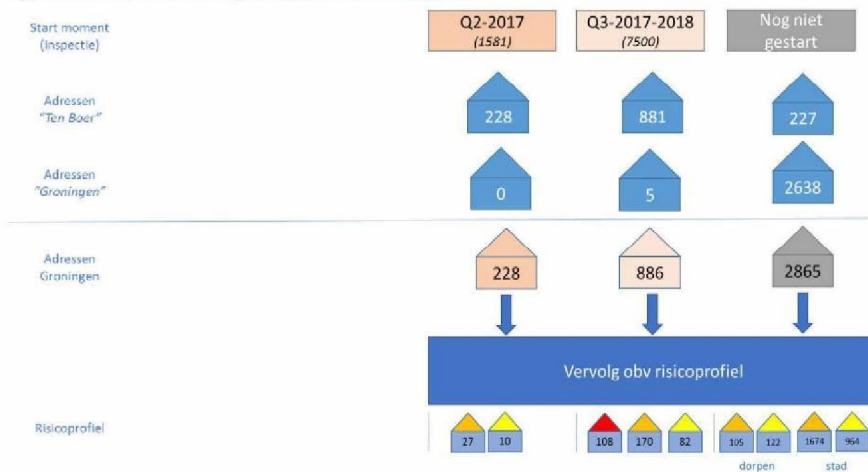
Start moment (inspectie)

Q2-2017 (1581)

Q3-2017-2018 (7500)

Nog niet gestart

Adressen "Ten Boer"

228

881

227

Adressen "Groningen"

0

5

2638

Adressen Groningen

228

886

2865

Vervolg obv risicoprofiel

Risicoprofiel

27

10

108

170

82

105

122

1674

964

dorpen

stad